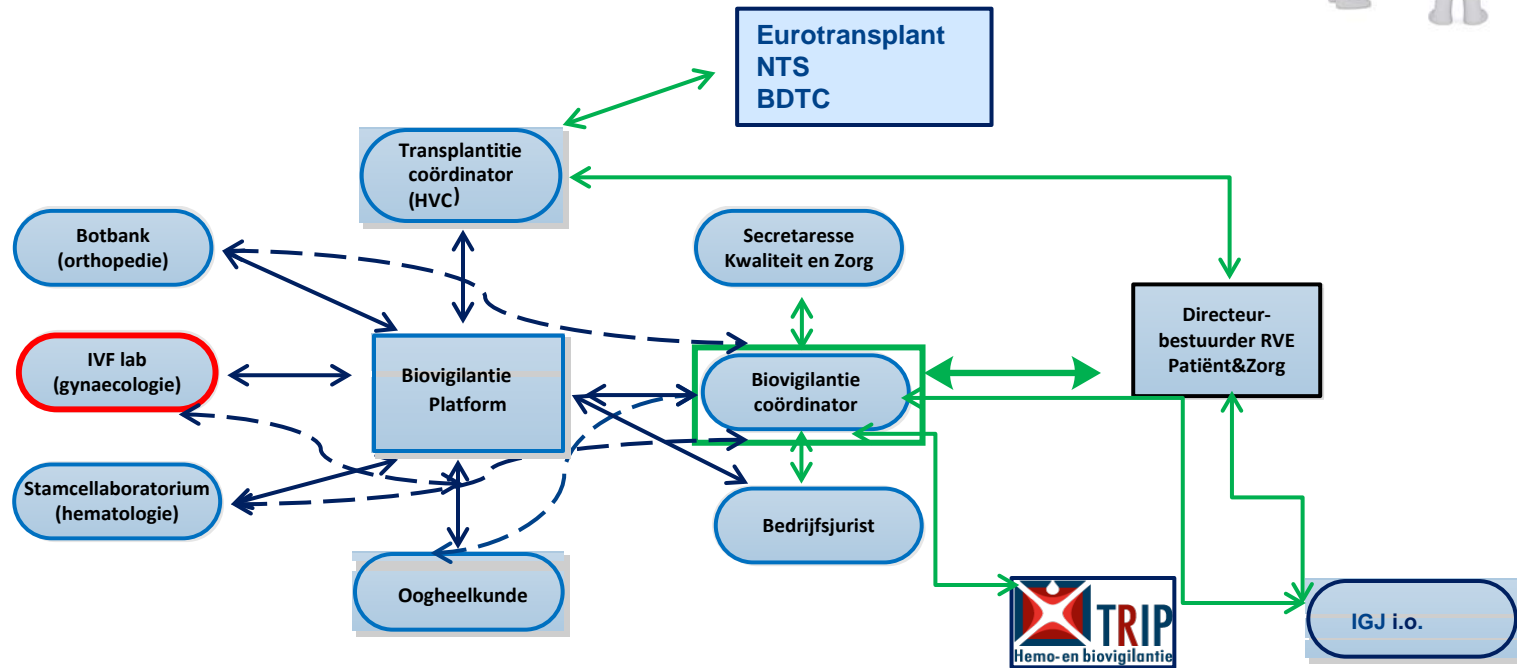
Eurotransplant
NTS
BDTC

Transplantitie coördinator (HVC)

Botbank (orthopedie)

Secretaresse Kwaliteit en Zorg

Directeur-bestuurder RVE Patiënt&Zorg

IVF lab (gynaecologie)

Biovigilantie Platform

Biovigilantie coördinator

Stamcellaboratorium (hematologie)

Bedrijfsjurist

Oogheelkunde

TRIP
Hemo- en biovigilantie

IGJ i.o.